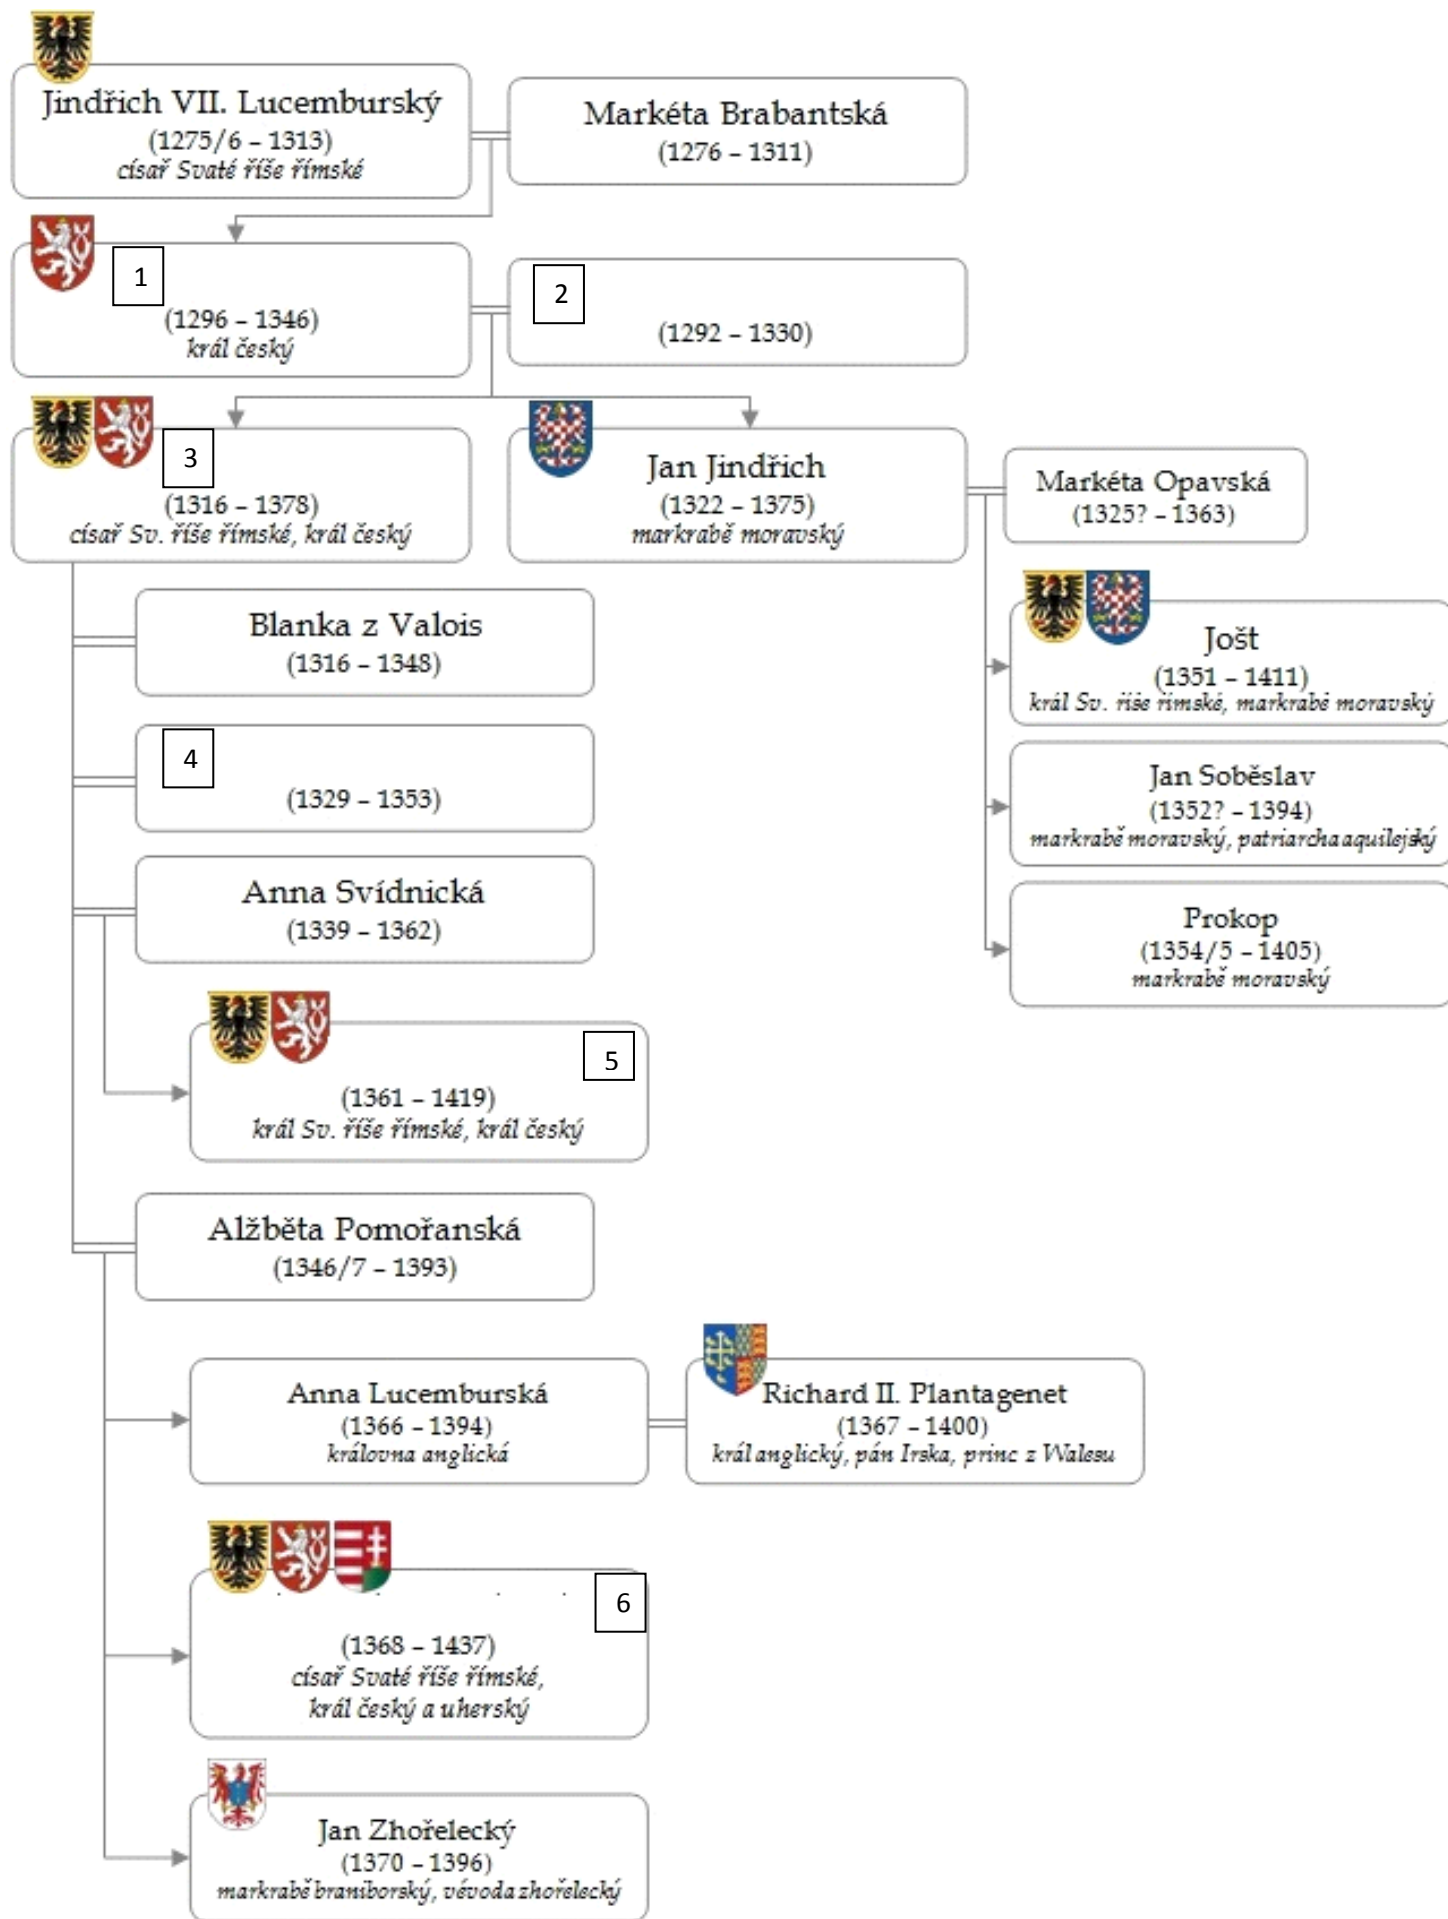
Jindřich VII. Lucemburský
(1275/6 – 1313)
císař Svaté říše římské

Markéta Brabantská
(1276 – 1311)

1
(1296 – 1346)
král český

2
(1292 – 1330)

3
(1316 – 1378)
císař Sv. říše římské, král český

Jan Jindřich
(1322 – 1375)
markrabě moravský

Markéta Opavská
(1325? – 1363)

Blanka z Valois
(1316 – 1348)

Jošt
(1351 – 1411)
král Sv. říše římské, markrabě moravský

4
(1329 – 1353)

Jan Soběslav
(1352? – 1394)
markrabě moravský, patriarcha aquilejský

Anna Svídnická
(1339 – 1362)

Prokop
(1354/5 – 1405)
markrabě moravský

5
(1361 – 1419)
král Sv. říše římské, král český

Alžběta Pomořanská
(1346/7 – 1393)

Anna Lucemburská
(1366 – 1394)
královna anglická

Richard II. Plantagenet
(1367 – 1400)
král anglický, pán Irska, princ z Walesu

6
(1368 – 1437)
císař Svaté říše římské,
král český a uherský

Jan Zhořelecký
(1370 – 1396)
markrabě braniborský, vévoda zhořelecký